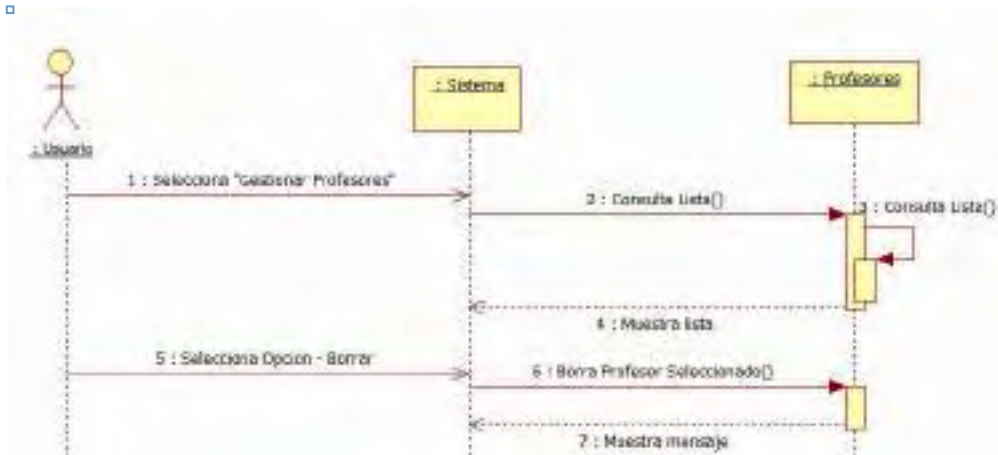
: Usuario

: Sistema

: Profesores

1 : Selecciona "Gestionar Profesores"

2 : Consulta Lista()

3 : Consulta Lista()

4 : Muestra lista

5 : Selecciona Opcion - Borrar

6 : Borra Profesor Seleccionado()

7 : Muestra mensaje